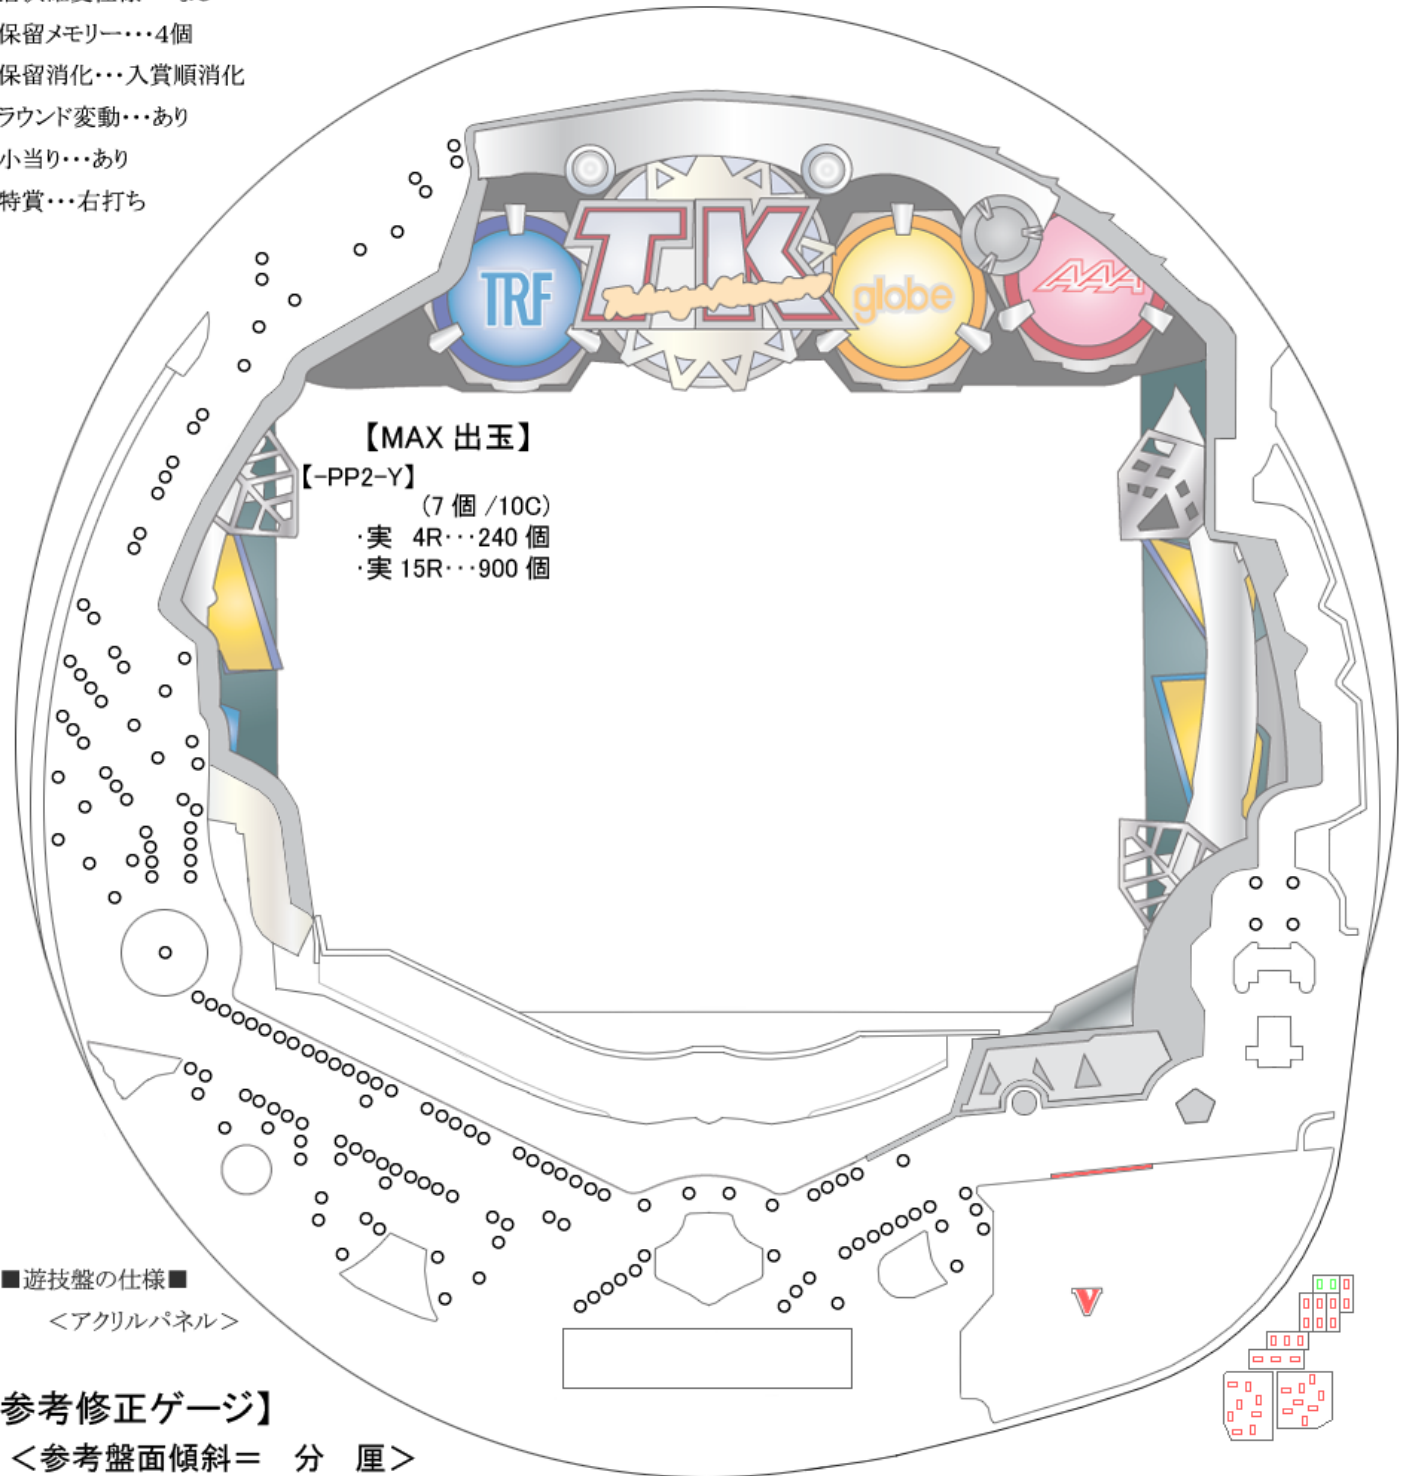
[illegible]
保留メモリー・・・4個
保留消化・・・入賞順消化
ラウンド変動・・・あり
小当り・・・あり
特賞・・・右打ち

TRF
T.K
globe
AAA

【MAX 出玉】
【-PP2-Y】
(7 個 /10C)
·実 4R・・・240 個
·実 15R・・・900 個

V

■遊技盤の仕様■
<アクリルパネル>

参考修正ゲージ】
<参考盤面傾斜= 分 厘>